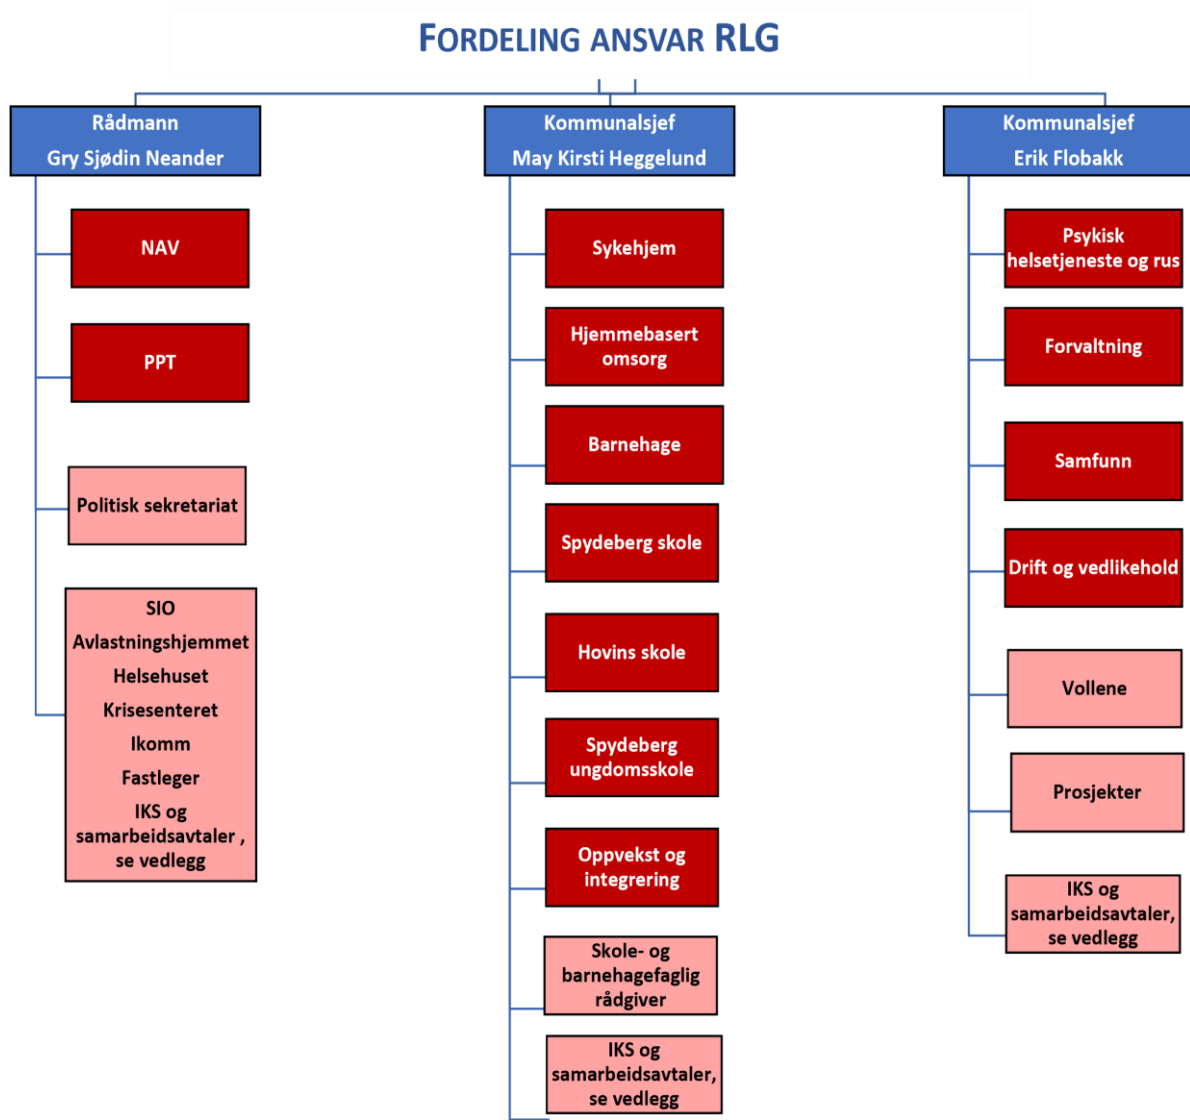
FORDELING ANSVAR RLG

Rådmann
Gry Sjødin Neander

NAV

PPT

Politisk sekretariat

SIO
Avlastningshjemmet
Helsehuset
Krisesenteret
Ikomm
Fastleger
IKS og samarbeidsavtaler , se vedlegg

Kommunalsjef
May Kirsti Heggelund

Sykehjem

Hjemmebasert omsorg

Barnehage

Spydeberg skole

Hovins skole

Spydeberg ungdomsskole

Oppvekst og integrering

Skole- og barnehagefaglig rådgiver

IKS og samarbeidsavtaler, se vedlegg

Kommunalsjef
Erik Flobakk

Psykisk helsetjeneste og rus

Forvaltning

Samfunn

Drift og vedlikehold

Vollene

Prosjekter

IKS og samarbeidsavtaler, se vedlegg